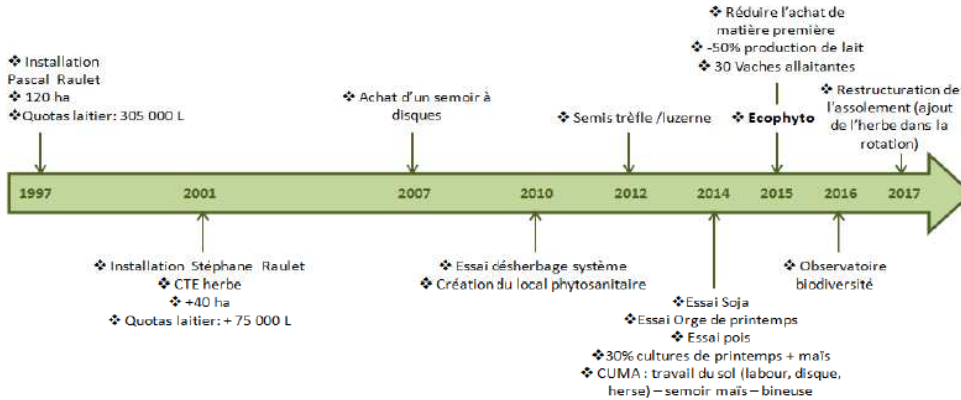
❖ Installation Pascal Raulet
❖ 120 ha
❖ Quotas laitier: 305 000 L

❖ Achat d'un semoir à disques

❖ Semis trèfle /luzerne

❖ Réduire l'achat de matière première
❖ -50% production de lait
❖ 30 Vaches allaitantes

❖ Ecophyto

❖ Restructuration de l'assolement (ajout de l'herbe dans la rotation)

1997
2001
2007
2010
2012
2014
2015
2016
2017

❖ Installation Stéphane Raulet
❖ CTE herbe
❖ +40 ha
❖ Quotas laitier: + 75 000 L

❖ Essai désherbage système
❖ Création du local phytosanitaire

❖ Essai Soja
❖ Essai Orge de printemps
❖ Essai pois
❖ 30% cultures de printemps + maïs
❖ CUMA : travail du sol (labour, disque, herse) – semoir maïs – bineuse

❖ Observatoire biodiversité